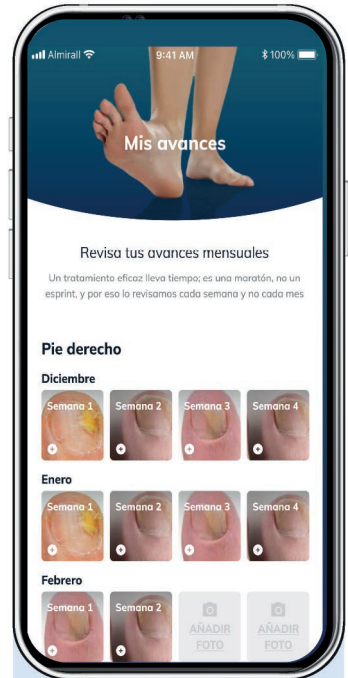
Almirall 9:41 AM 100%

Mis avances

Revisa tus avances mensuales

Un tratamiento eficaz lleva tiempo; es una maratón, no un esprint, y por eso lo revisamos cada semana y no cada mes

Pie derecho

Diciembre

Semana 1
Semana 2
Semana 3
Semana 4

Enero

Semana 1
Semana 2
Semana 3
Semana 4

Febrero

Semana 1
Semana 2
AÑADIR FOTO
AÑADIR FOTO